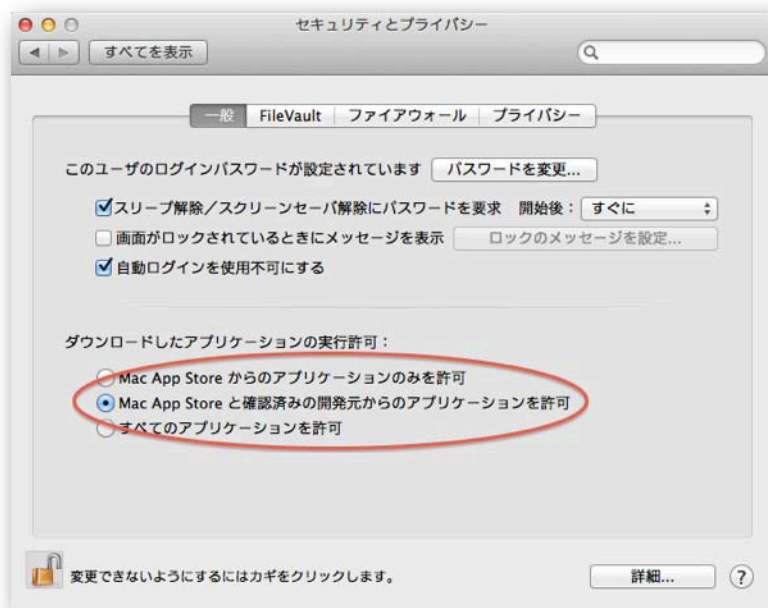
セキュリティとプライバシー

すべてを表示

一般 FileVault ファイアウォール プライバシー

このユーザのログインパスワードが設定されています パスワードを変更...

スリープ解除／スクリーンセーバ解除にパスワードを要求 開始後： すぐに

画面がロックされているときにメッセージを表示 ロックのメッセージを設定...

自動ログインを使用不可にする

ダウンロードしたアプリケーションの実行許可：

Mac App Store からのアプリケーションのみを許可

Mac App Store と確認済みの開発元からのアプリケーションを許可

すべてのアプリケーションを許可

変更できないようにするにはカギをクリックします。

詳細...

?